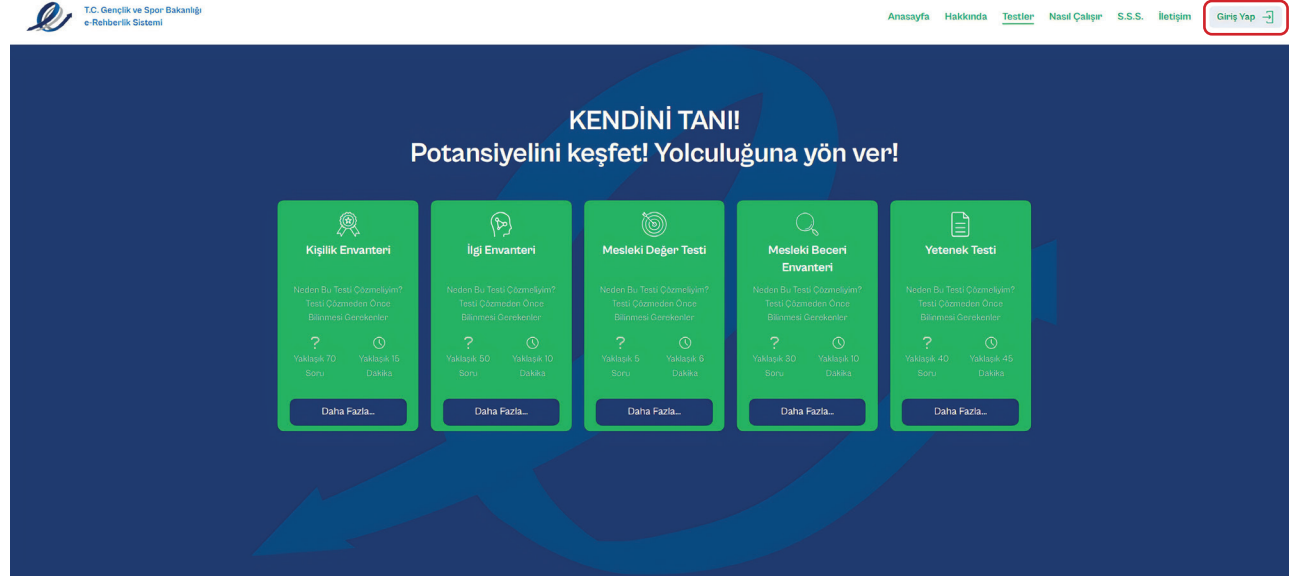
T.C. Gençlik ve Spor Bakanlığı
e-Rehberlik Sistemi

Anasayfa Hakkında Testler Nasıl Çalışır S.S.S. İletişim Giriş Yap

KENDİNİ TANI!
Potansiyelini keşfet! Yolculuğuna yön ver!

Kişilik Envanteri

Neden Bu Testi Çözmeliyim?
Testi Çözmeden Önce Bilinmesi Gerekenler

?
Yaklaşık 70 Soru

Yaklaşık 15 Dakika

Daha Fazla...

İlgi Envanteri

Neden Bu Testi Çözmeliyim?
Testi Çözmeden Önce Bilinmesi Gerekenler

?
Yaklaşık 50 Soru

Yaklaşık 10 Dakika

Daha Fazla...

Mesleki Değer Testi

Neden Bu Testi Çözmeliyim?
Testi Çözmeden Önce Bilinmesi Gerekenler

?
Yaklaşık 5 Soru

Yaklaşık 6 Dakika

Daha Fazla...

Mesleki Beceri Envanteri

Neden Bu Testi Çözmeliyim?
Testi Çözmeden Önce Bilinmesi Gerekenler

?
Yaklaşık 30 Soru

Yaklaşık 10 Dakika

Daha Fazla...

Yetenek Testi

Neden Bu Testi Çözmeliyim?
Testi Çözmeden Önce Bilinmesi Gerekenler

?
Yaklaşık 40 Soru

Yaklaşık 45 Dakika

Daha Fazla...